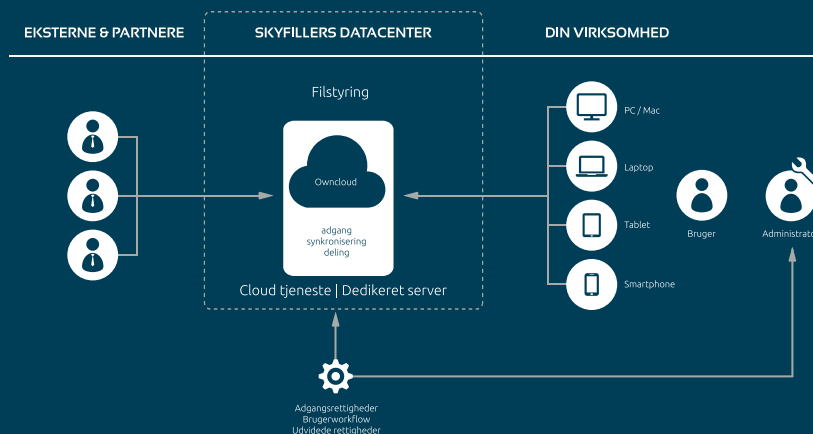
EKSTERNE & PARTNERE

SKYFILLERS DATACENTER

DIN VIRKSOMHED

Filstyring

Owncloud

adgang
synkronisering
deling

Cloud tjeneste | Dedikeret server

PC / Mac

Laptop

Tablet

Smartphone

Bruger

Administrato

Adgangsrettigheder
Brugerworkflow
Udvidede rettigheder